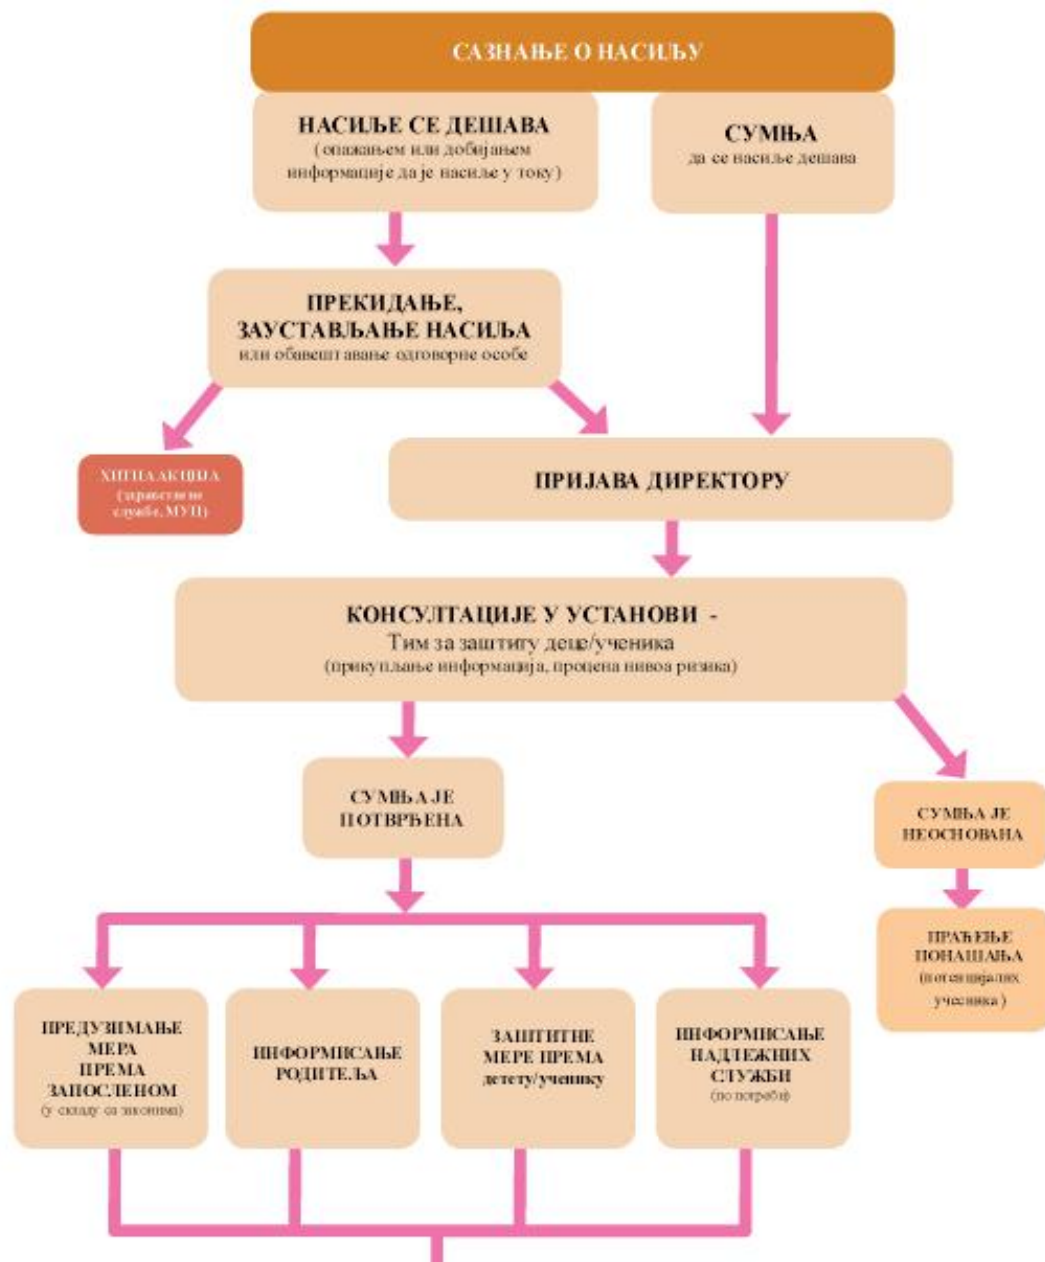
САЗНАЊЕ О НАСИЉУ

НАСИЉЕ СЕ ДЕШАВА
(опажањем или добијањем информације да је насиље у току)

СУМЊА
да се насиље дешава

ПРЕКИДАЊЕ, ЗАУСТАВЉАЊЕ НАСИЉА
или обавештавање одговорне особе

ХИТНА АКЦИЈА
(здравствене службе, МУП)

ПРИЈАВА ДИРЕКТОРУ

КОНСУЛТАЦИЈЕ У УСТАНОВИ -
Тим за заштиту деце/ученика
(прикупљање информација, процена нивоа ризика)

СУМЊА ЈЕ ПОТВРЂЕНА

СУМЊА ЈЕ НЕОСНОВАНА

ПРАЋЕЊЕ ПОНАШАЊА
(потенцијалних учесника)

ПРЕДУЗИМАЊЕ МЕРА ПРЕМА ЗАПОСЛЕНОМ
(у складу са законима)

ИНФОРМИСАЊЕ РОДИТЕЉА

ЗАШТИТНЕ МЕРЕ ПРЕМА детету/ученику

ИНФОРМИСАЊЕ НАДЛЕЖНИХ СЛУЖБИ
(по потреби)